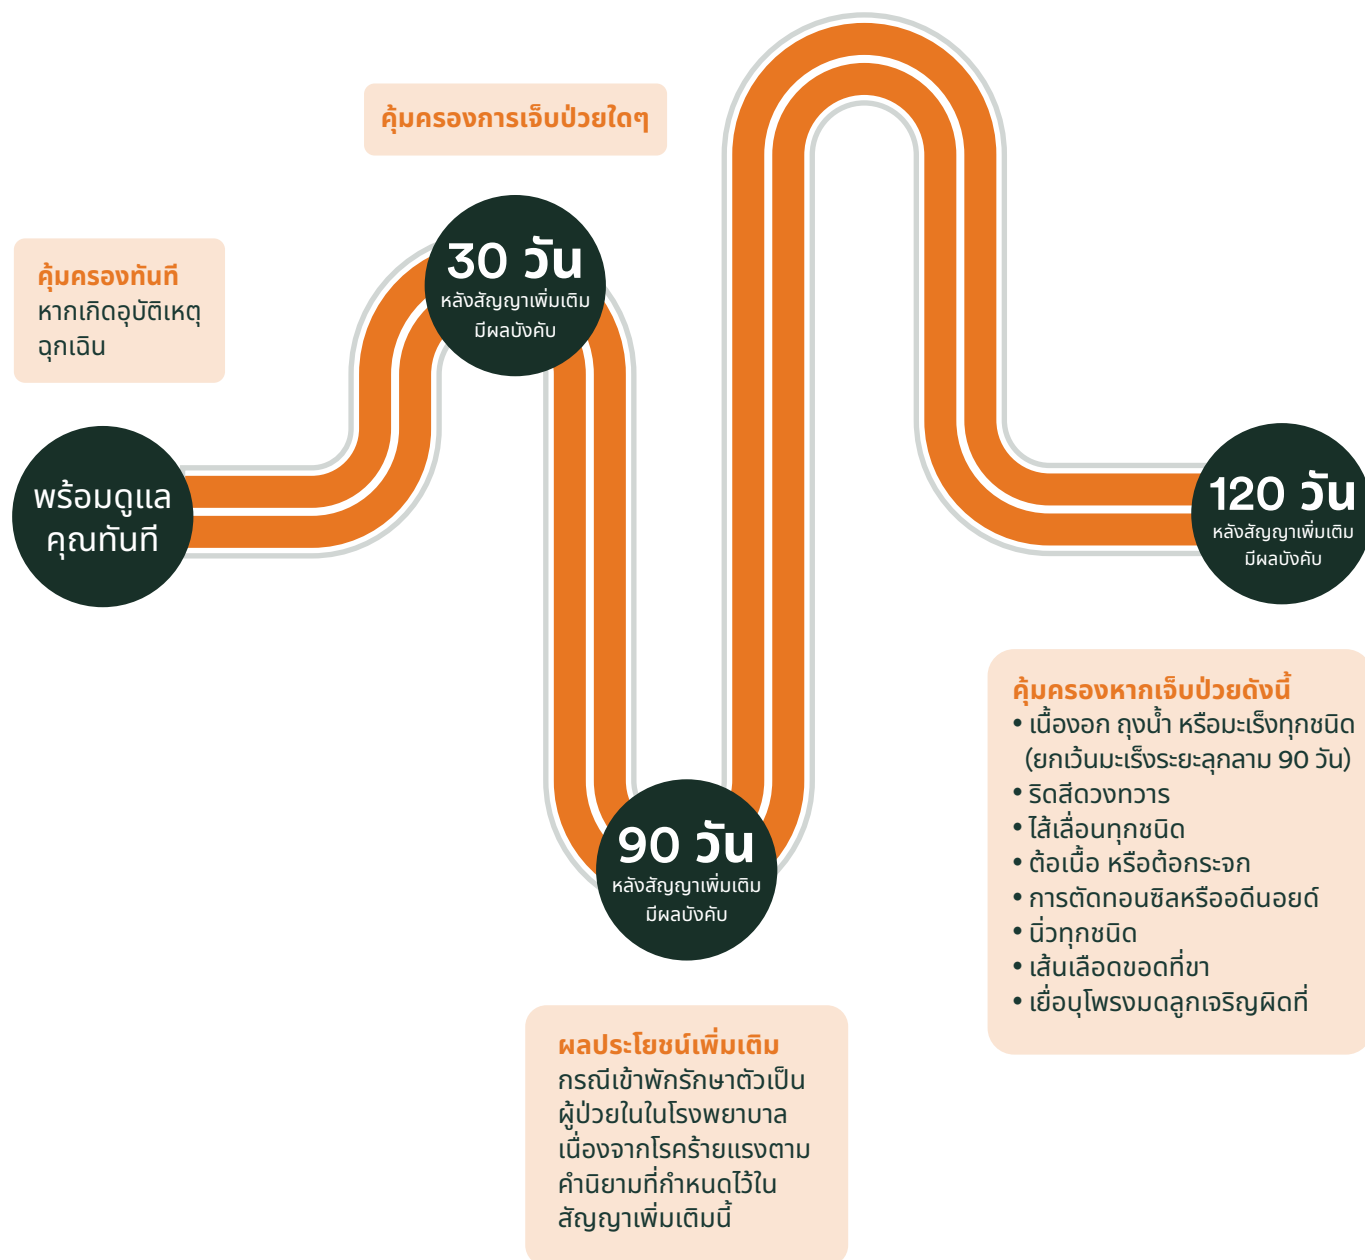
คุ้มครองการเจ็บป่วยใดๆ

คุ้มครองทันที
หากเกิดอุบัติเหตุฉุกเฉิน

พร้อมดูแลคุณทันที

30 วัน
หลังสัญญาเพิ่มเติมมีผลบังคับ

90 วัน
หลังสัญญาเพิ่มเติมมีผลบังคับ

120 วัน
หลังสัญญาเพิ่มเติมมีผลบังคับ

คุ้มครองหากเจ็บป่วยดังนี้
• เนื้องอก ถุงน้ำ หรือมะเร็งทุกชนิด (ยกเว้นมะเร็งระยะลุกลาม 90 วัน)
• ริดสีดวงทวาร
• ไส้เลื่อนทุกชนิด
• ต้อเนื้อ หรือต้อกระจก
• การตัดทอนซิลหรืออดีนอยด์
• นิ่วทุกชนิด
• เส้นเลือดขอดที่ขา
• เยื่อบุโพรงมดลูกเจริญผิดที่

ผลประโยชน์เพิ่มเติม
กรณีเข้าพักรักษาตัวเป็นผู้ป่วยในในโรงพยาบาลเนื่องจากโรคร้ายแรงตามคำนิยามที่กำหนดไว้ในสัญญาเพิ่มเติมนี้